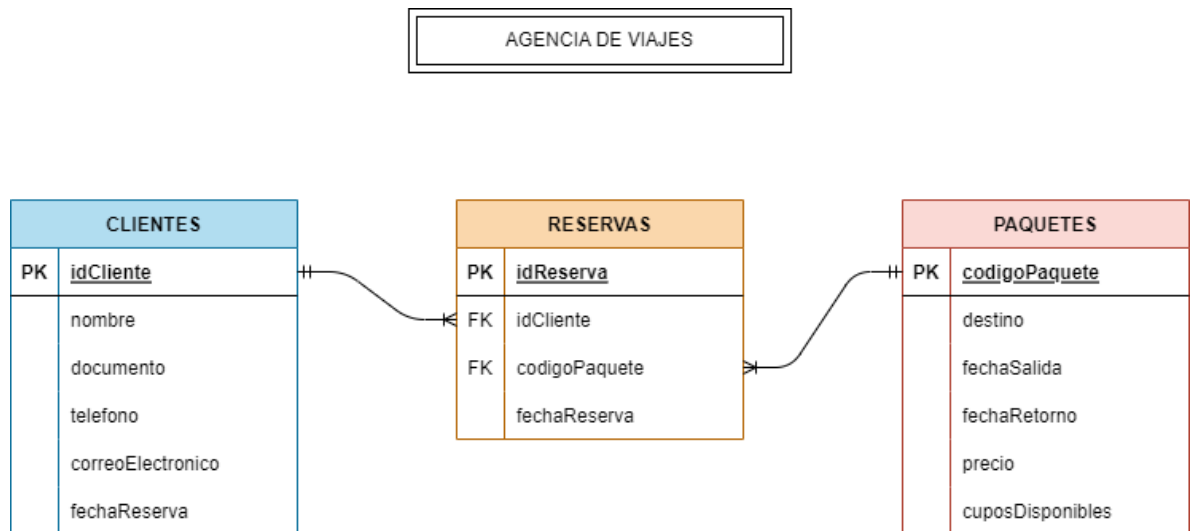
AGENCIA DE VIAJES

CLIENTES

| PK | idCliente |
|---|---|
| | nombre |
| | documento |
| | telefono |
| | correoElectronico |
| | fechaReserva |

RESERVAS

| PK | idReserva |
|---|---|
| FK | idCliente |
| FK | codigoPaquete |
| | fechaReserva |

PAQUETES

| PK | codigoPaquete |
|---|---|
| | destino |
| | fechaSalida |
| | fechaRetorno |
| | precio |
| | cuposDisponibles |